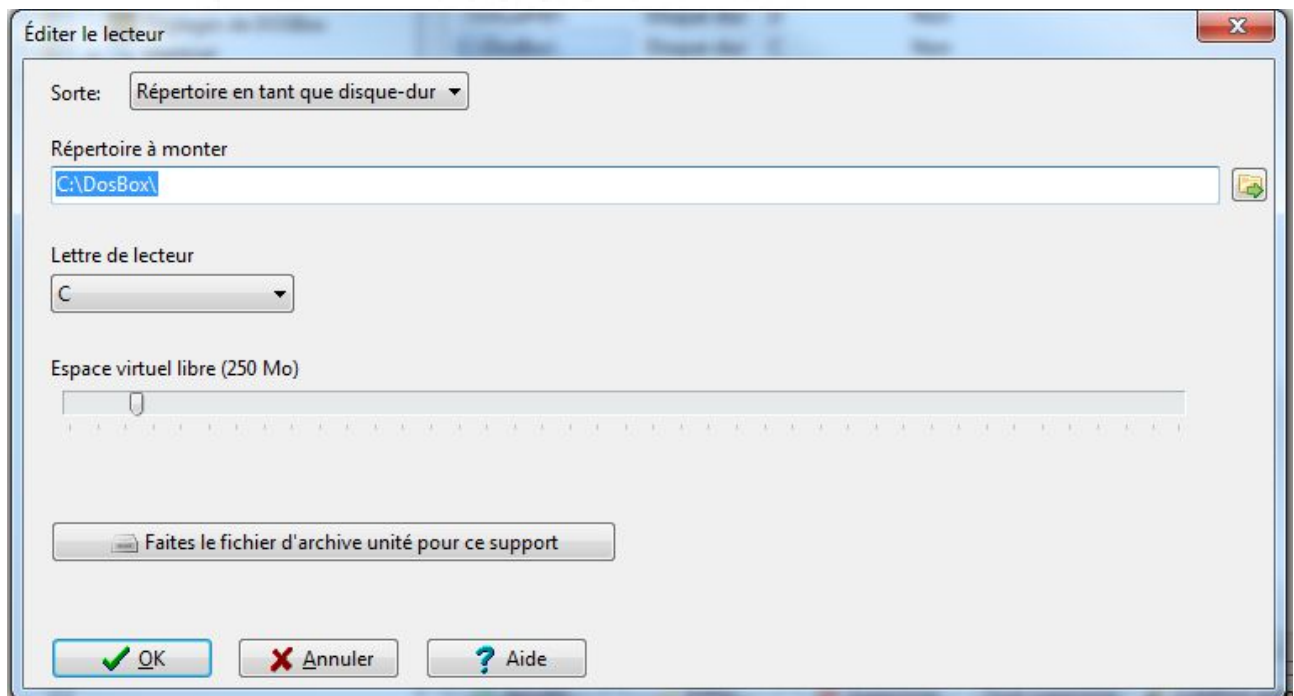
Éditer le lecteur

Sorte: Répertoire en tant que disque-dur

Répertoire à monter

C:\DosBox\

Lettre de lecteur

C

Espace virtuel libre (250 Mo)

Faites le fichier d'archive unité pour ce support

OK

Annuler

Aide